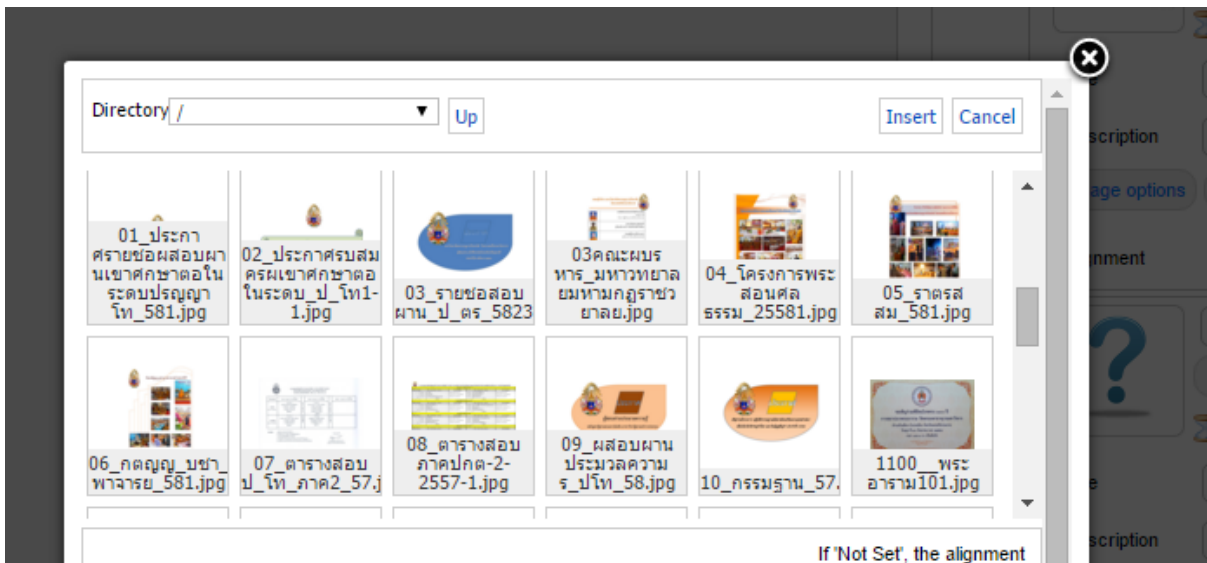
Directory /

Up

Insert Cancel

01_ประกาศรายชื่อผู้สอบผ่านเขาศึกษาตอในระดบปริญญาโท_581.jpg

02_ประกาศรบสมครผเขาศกษาตอในระดบ_ป_โท1-1.jpg

03_รายชอสอบผาน_ป_ตร_5823

03คณะผบรหาร_มหาวทยาลยมหามกฏราชวยาลย.jpg

04_โครงการพระสอนศล ธรรม_25581.jpg

05_ราตรสสม_581.jpg

06_กตญญ_บชา_พาจารย_581.jpg

07_ตารางสอบ ป_โท_ภาค2_57.j

08_ตารางสอบภาคปกต-2-2557-1.jpg

09_ผสอบผานประมวลความ ร_ปโท_58.jpg

10_กรรมฐาน_57.

1100__พระอาราม101.jpg

If 'Not Set', the alignment

scription

age options

nment

e

scription